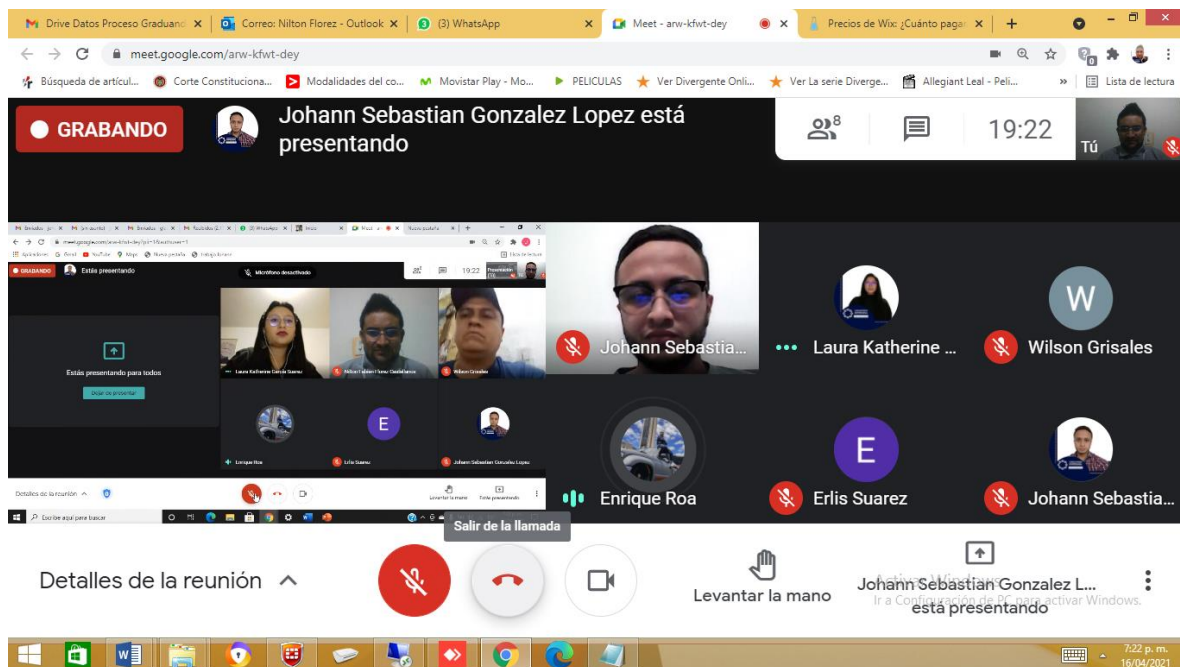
Drive Datos Proceso Graduand ×
Correo: Nilton Florez - Outlook ×
(3) WhatsApp ×
Meet - arw-kfwt-dey ×
Precios de Wix: ¿Cuánto pagar ×
+

meet.google.com/arw-kfwt-dey

Búsqueda de artícul... Corte Constituciona... Modalidades del co... Movistar Play - Mo... PELICULAS Ver Divergente Onli... Ver La serie Diverge... Allegiant Leal - Peli... » Lista de lectura

GRABANDO
Johann Sebastian Gonzalez Lopez está presentando
8
19:22
Tú

GRABANDO Estás presentando
Micrófono desactivado
19:22
Estás presentando para todos
Dejar de presentar
Laura Katherine García Gaona
Nilton Fabian Florez Castellanos
Wilson Grisales
Enrique Roa
Erlis Suarez
Johann Sebastian Gonzalez Lopez
Detalles de la reunión
Levantar la mano
Tú estás presentando
Escribe aquí para buscar

Johann Sebastia...
Laura Katherine ...
W
Wilson Grisales
Enrique Roa
E
Erlis Suarez
Johann Sebastia...

Salir de la llamada
Detalles de la reunión
Levantar la mano
Johann Sebastian Gonzalez L... está presentando
Activar Windows
Ir a Configuración de PC para activar Windows.

7:22 p. m.
16/04/2021